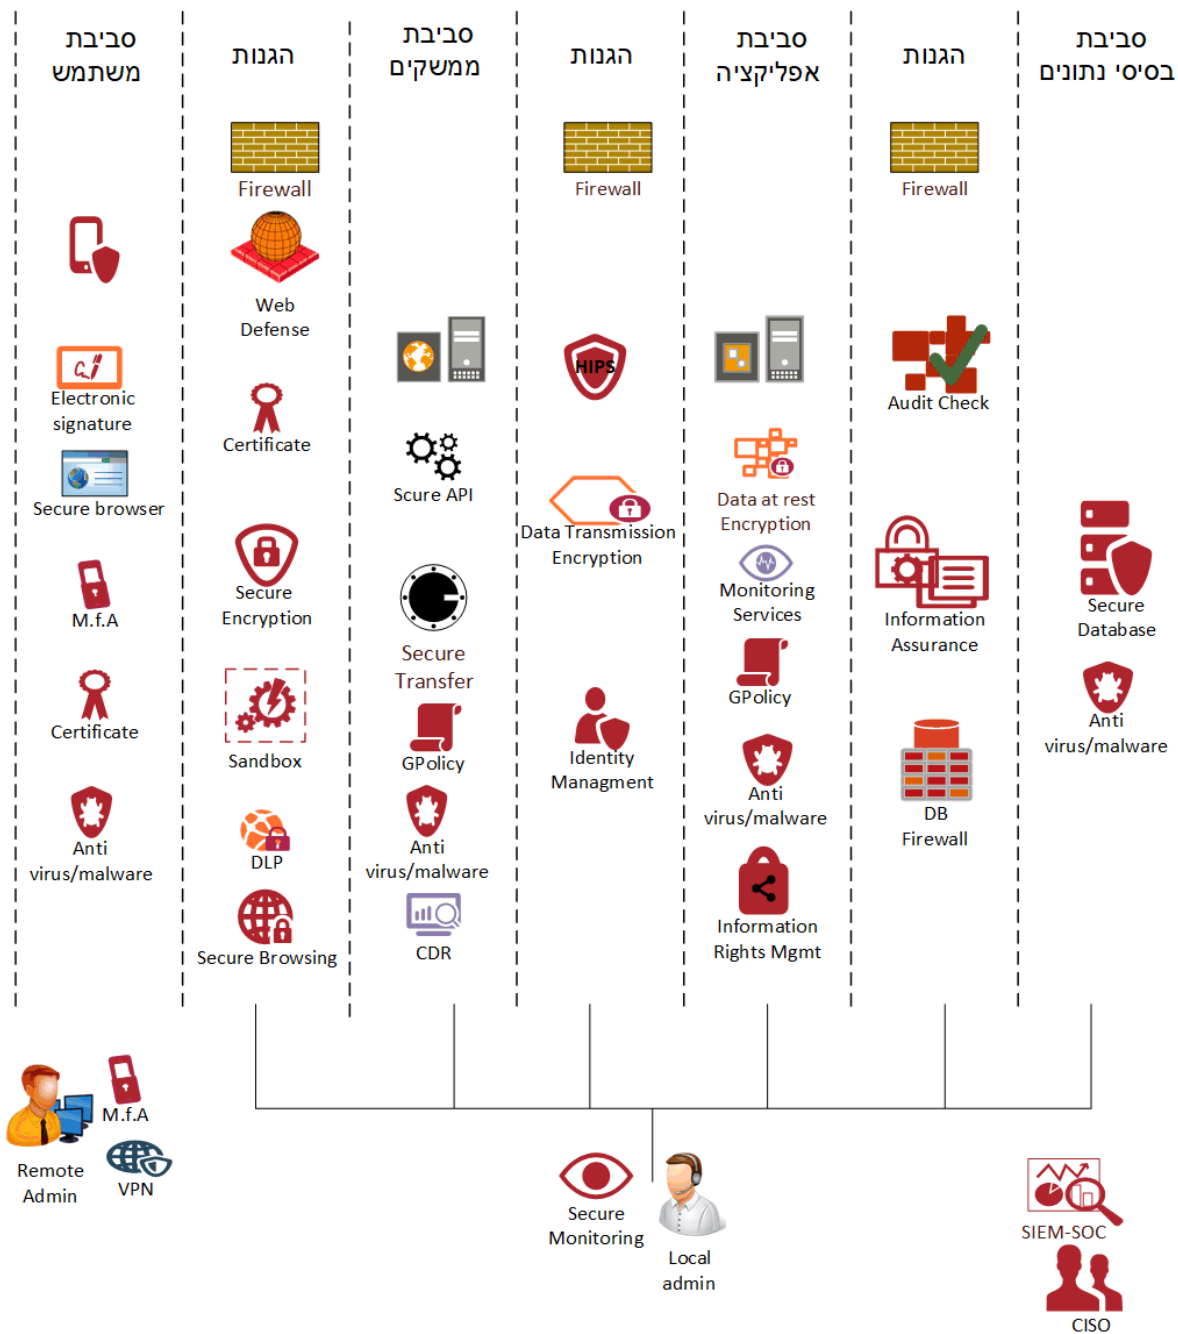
סביבה משתמש

Electronic signature

Secure browser

M.f.A

Certificate

Anti virus/malware

הגנות

Firewall

Web Defense

Certificate

Secure Encryption

Sandbox

DLP

Secure Browsing

סביבה ממשקים

Scure API

Secure Transfer

GPolicy

Anti virus/malware

CDR

הגנות

Firewall

HIPS

Data Transmission Encryption

Identity Managment

סביבה אפליקציה

Data at rest Encryption

Monitoring Services

GPolicy

Anti virus/malware

Information Rights Mgmt

הגנות

Firewall

Audit Check

Information Assurance

DB Firewall

סביבה בסיסי נתונים

Secure Database

Anti virus/malware

Remote Admin

M.f.A

VPN

Secure Monitoring

Local admin

SIEM-SOC

CISO